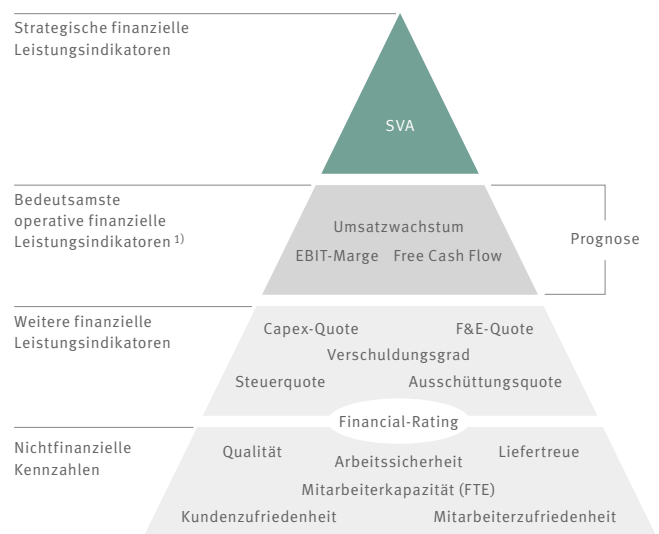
Strategische finanzielle Leistungsindikatoren

SVA

Bedeutsamste operative finanzielle Leistungsindikatoren $^{1)}$

Umsatzwachstum

EBIT-Marge Free Cash Flow

Prognose

Weitere finanzielle Leistungsindikatoren

Capex-Quote F&E-Quote

Verschuldungsgrad

Steuerquote Ausschüttungsquote

Financial-Rating

Nichtfinanzielle Kennzahlen

Qualität Arbeitssicherheit Liefertreue

Mitarbeiterkapazität (FTE)

Kundenzufriedenheit Mitarbeiterzufriedenheit